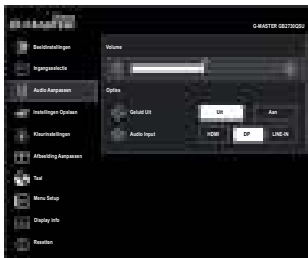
G-MASTER GB2730QSU

Beeldinstellingen

Ingangsselectie

Audio Aanpassen

Instellingen Opslaan

Kleurinstellingen

Afbeelding Aanpassen

Taal

Menu Setup

Display info

Resetten

Volume

Opties

Geluid Uit

Uit

Aan

Audio Input

HDMI

DP

LINE-IN